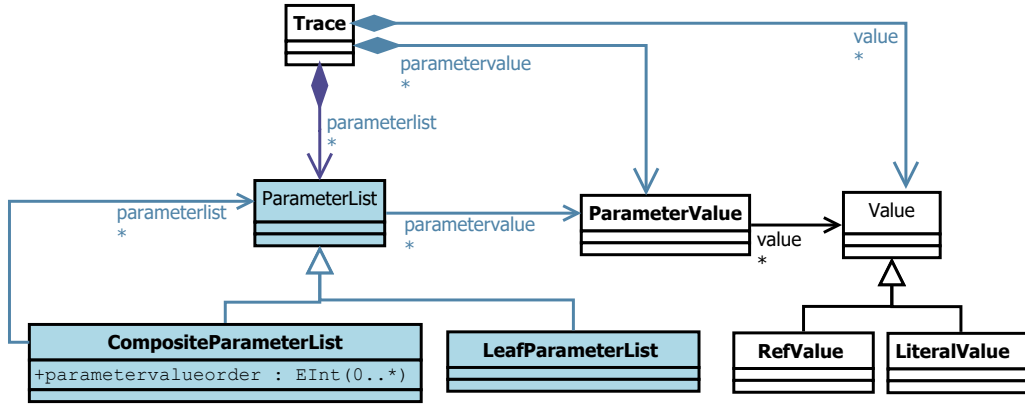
Trace

value
*

parametervalue
*

parameterlist
*

parameterlist
*

ParameterList

parametervalue
*

ParameterValue

value
*

Value

CompositeParameterList
+parametervalueorder : EInt(0..*)

LeafParameterList

RefValue

LiteralValue